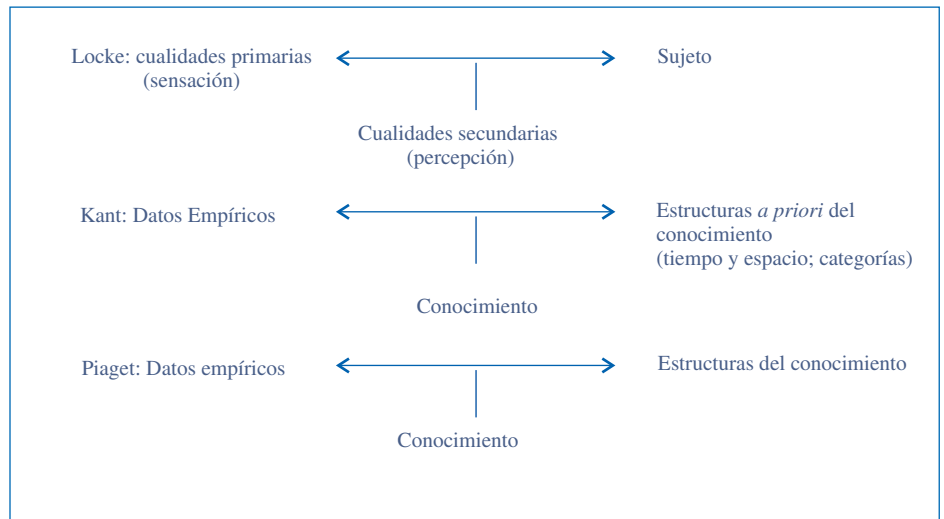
Locke: cualidades primarias (sensación)

Sujeto

Cualidades secundarias (percepción)

Kant: Datos Empíricos

Estructuras *a priori* del conocimiento (tiempo y espacio; categorías)

Conocimiento

Piaget: Datos empíricos

Estructuras del conocimiento

Conocimiento